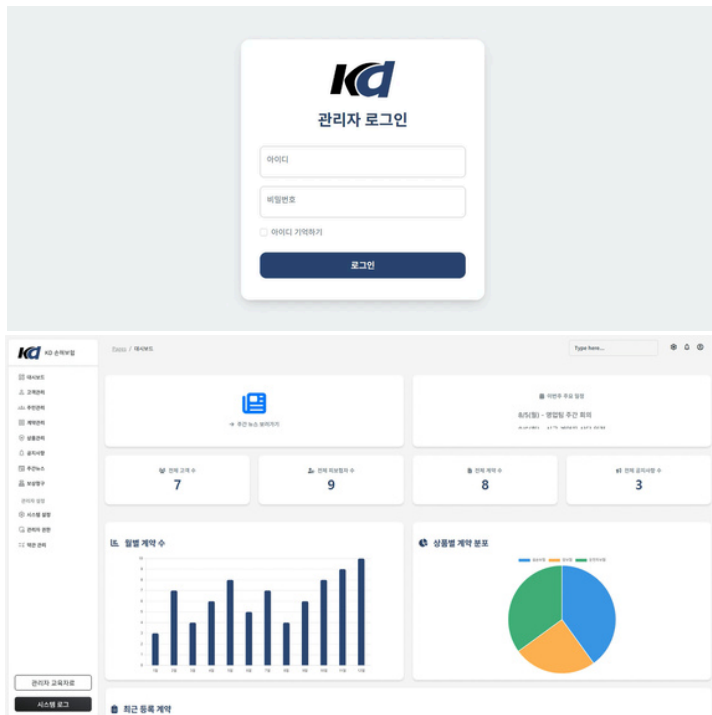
KD

관리자 로그인

아이디

비밀번호

아이디 기억하기

로그인

KD 손해보험

대시보드
고객관리
주민관리
계약관리
상품관리
공지사항
주간뉴스
보상청구
관리자 설정
시스템 설정
관리자 권한
약관 관리

관리자 교육자료
시스템 로그

Pages / 대시보드

Type here...

주간 뉴스 보러가기

이번주 주요 일정
8/5(월) - 영업팀 주간 회의

전체 고객 수
7

전체 피보험자 수
9

전체 계약 수
8

전체 공지사항 수
3

월별 계약 수

상품별 계약 분포

최근 등록 계약